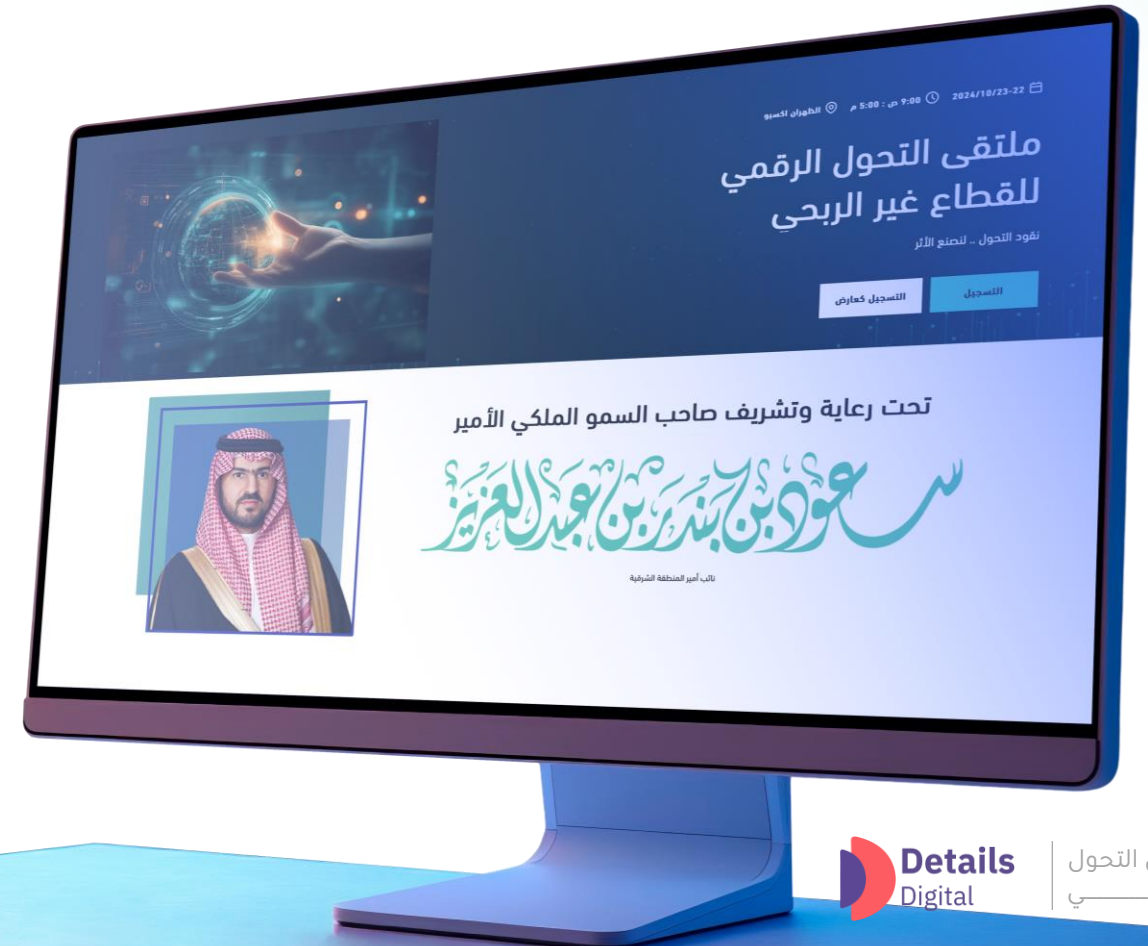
2024/10/23-22 9:00 ص : 5:00 م الظهران اكسبو

ملتقى التحول الرقمي للقطاع غير الربحي

نقود التحول .. لنصنع الأثر

التسجيل

التسجيل كعارض

تحت رعاية وتشريف صاحب السمو الملكي الأمير

سعود بن بندر بن عبدالعزيز

نائب أمير المنطقة الشرقية

Details Digital

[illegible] التحول
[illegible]ي